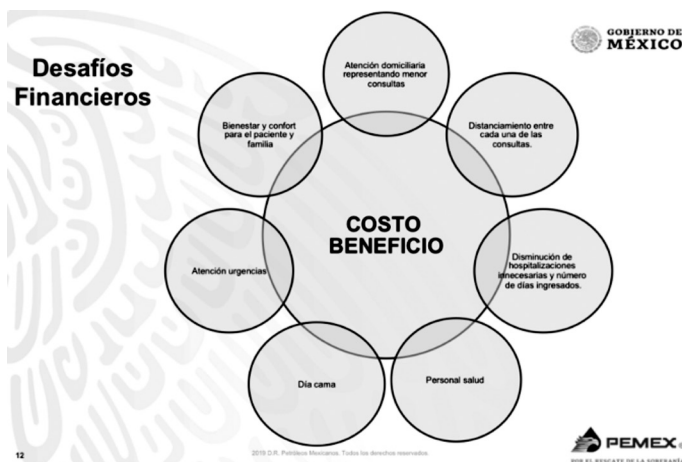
Desafíos Financieros

GOBIERNO DE MÉXICO

Atención domiciliaria representando menor consultas

Distanciamiento entre cada una de las consultas.

Disminución de hospitalizaciones innecesarias y número de días ingresados.

Personal salud

Día cama

Atención urgencias

Bienestar y confort para el paciente y familia

COSTO BENEFICIO

12

2019 D.R. Petróleos Mexicanos. Todos los derechos reservados.

PEMEX

POR EL RESCATE DE LA SOBERANÍA